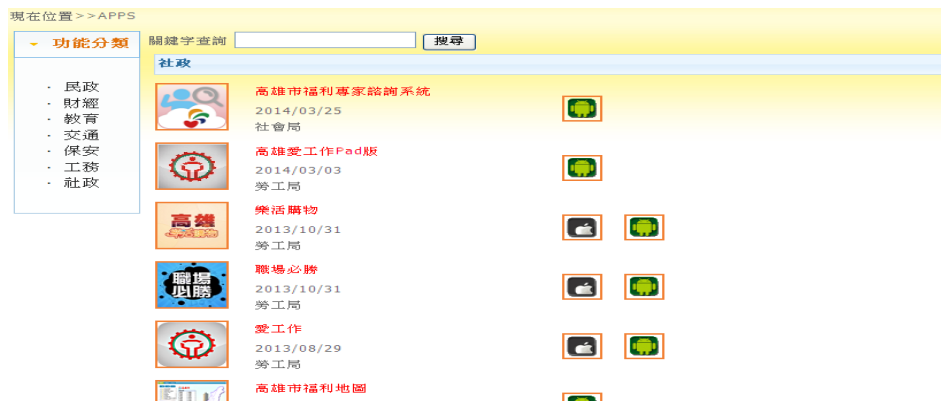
現在位置>>APPS

功能分類

· 民政
· 財經
· 教育
· 交通
· 保安
· 工務
· 社政

關鍵字查詢 搜尋

社政

高雄市福利專家諮詢系統
2014/03/25
社會局

高雄愛工作Pad版
2014/03/03
勞工局

高雄

樂活購物
2013/10/31
勞工局

職場必勝

職場必勝
2013/10/31
勞工局

愛工作
2013/08/29
勞工局

高雄市福利地圖